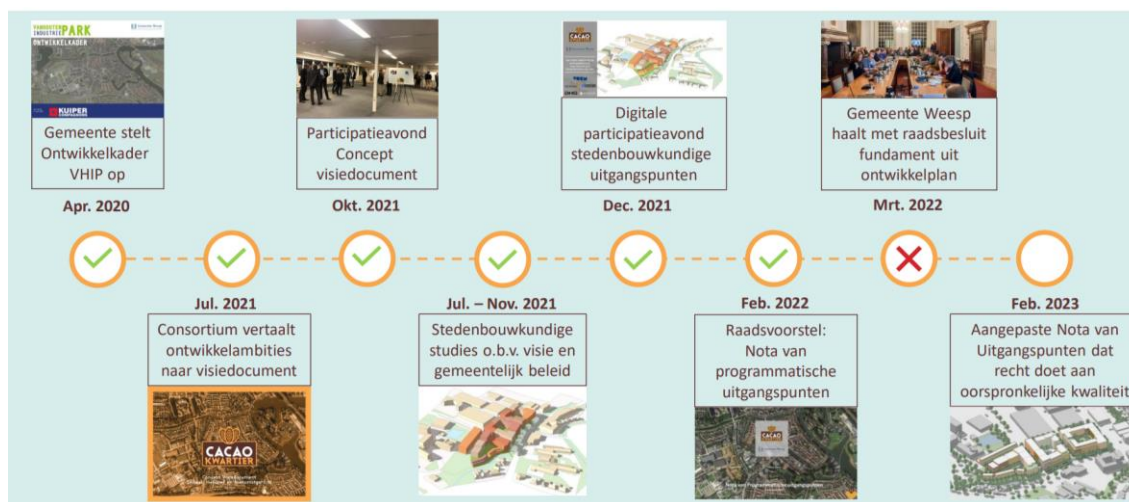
VAN HOUTEN INDUSTRIEPARK
ONTWIKKELKADER
KUIPER COMPAGNONS

Gemeente stelt Ontwikkelkader VHIP op

Apr. 2020

Participatieavond Concept visiedocument

Okt. 2021

CACAO

Digitale participatieavond stedenbouwkundige uitgangspunten

Dec. 2021

Gemeente Weesp haalt met raadsbesluit fundament uit ontwikkelplan

Mrt. 2022

Jul. 2021

Consortium vertaalt ontwikkelambities naar visiedocument

CACAO KWARTIER

Jul. – Nov. 2021

Stedenbouwkundige studies o.b.v. visie en gemeentelijk beleid

Feb. 2022

Raadsvoorstel: Nota van programmatische uitgangspunten

CACAO

Feb. 2023

Aangepaste Nota van Uitgangspunten dat recht doet aan oorspronkelijke kwaliteit